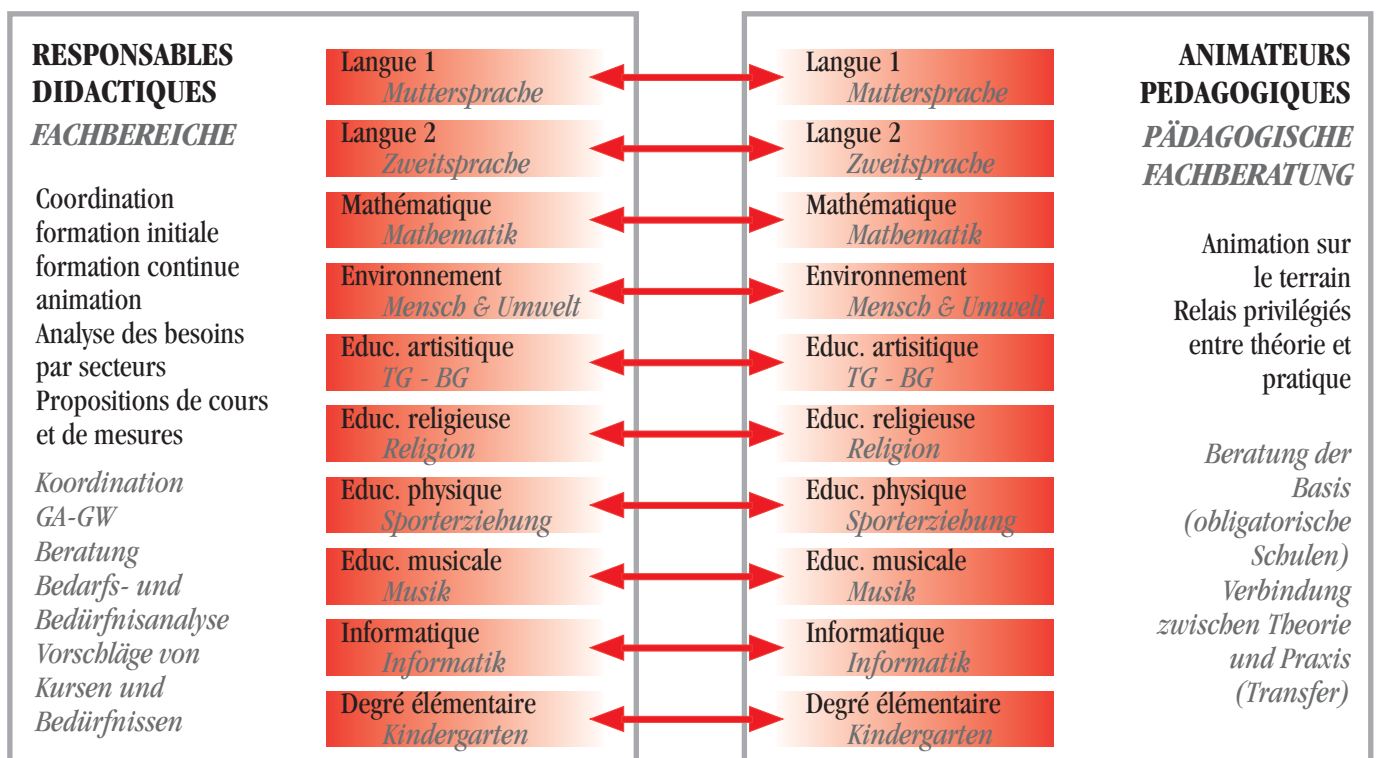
RESPONSABLES DIDACTIQUES
FACHBEREICHE

Coordination formation initiale formation continue animation Analyse des besoins par secteurs Propositions de cours et de mesures

Koordination GA-GW Beratung Bedarfs- und Bedürfnisanalyse Vorschläge von Kursen und Bedürfnissen

Langue 1
Muttersprache

Langue 2
Zweitsprache

Mathématique
Mathematik

Environnement
Mensch & Umwelt

Educ. artisitique
TG - BG

Educ. religieuse
Religion

Educ. physique
Sporterziehung

Educ. musicale
Musik

Informatique
Informatik

Degré élémentaire
Kindergarten

Langue 1
Muttersprache

Langue 2
Zweitsprache

Mathématique
Mathematik

Environnement
Mensch & Umwelt

Educ. artisitique
TG - BG

Educ. religieuse
Religion

Educ. physique
Sporterziehung

Educ. musicale
Musik

Informatique
Informatik

Degré élémentaire
Kindergarten

ANIMATEURS PEDAGOGIQUES
PÄDAGOGISCHE FACHBERATUNG

Animation sur le terrain Relais privilégiés entre théorie et pratique

Beratung der Basis (obligatorische Schulen) Verbindung zwischen Theorie und Praxis (Transfer)